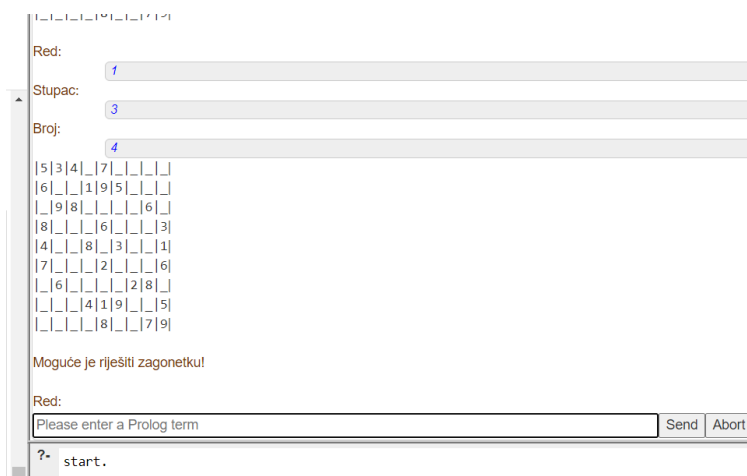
|_|_|_|_|8|_|_|7|9|

Red:

1

Stupac:

3

Broj:

4

|5|3|4|_|7|_|_|_|_|
|6|_|_|1|9|5|_|_|_|
|_|9|8|_|_|_|_|6|_|
|8|_|_|_|6|_|_|_|3|
|4|_|_|8|_|3|_|_|1|
|7|_|_|_|2|_|_|_|6|
|_|6|_|_|_|_|2|8|_|
|_|_|_|4|1|9|_|_|5|
|_|_|_|_|8|_|_|7|9|

Moguće je riješiti zagonetku!

Red:

Please enter a Prolog term

Send

Abort

?- start.